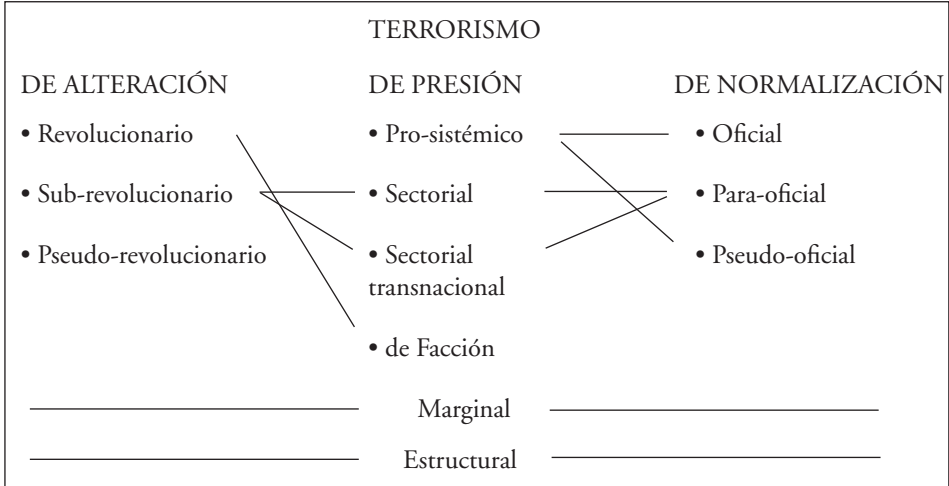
TERRORISMO

DE ALTERACIÓN

• Revolucionario

• Sub-revolucionario

• Pseudo-revolucionario

DE PRESIÓN

• Pro-sistémico

• Sectorial

• Sectorial transnacional

• de Facción

DE NORMALIZACIÓN

• Oficial

• Para-oficial

• Pseudo-oficial

Marginal

Estructural